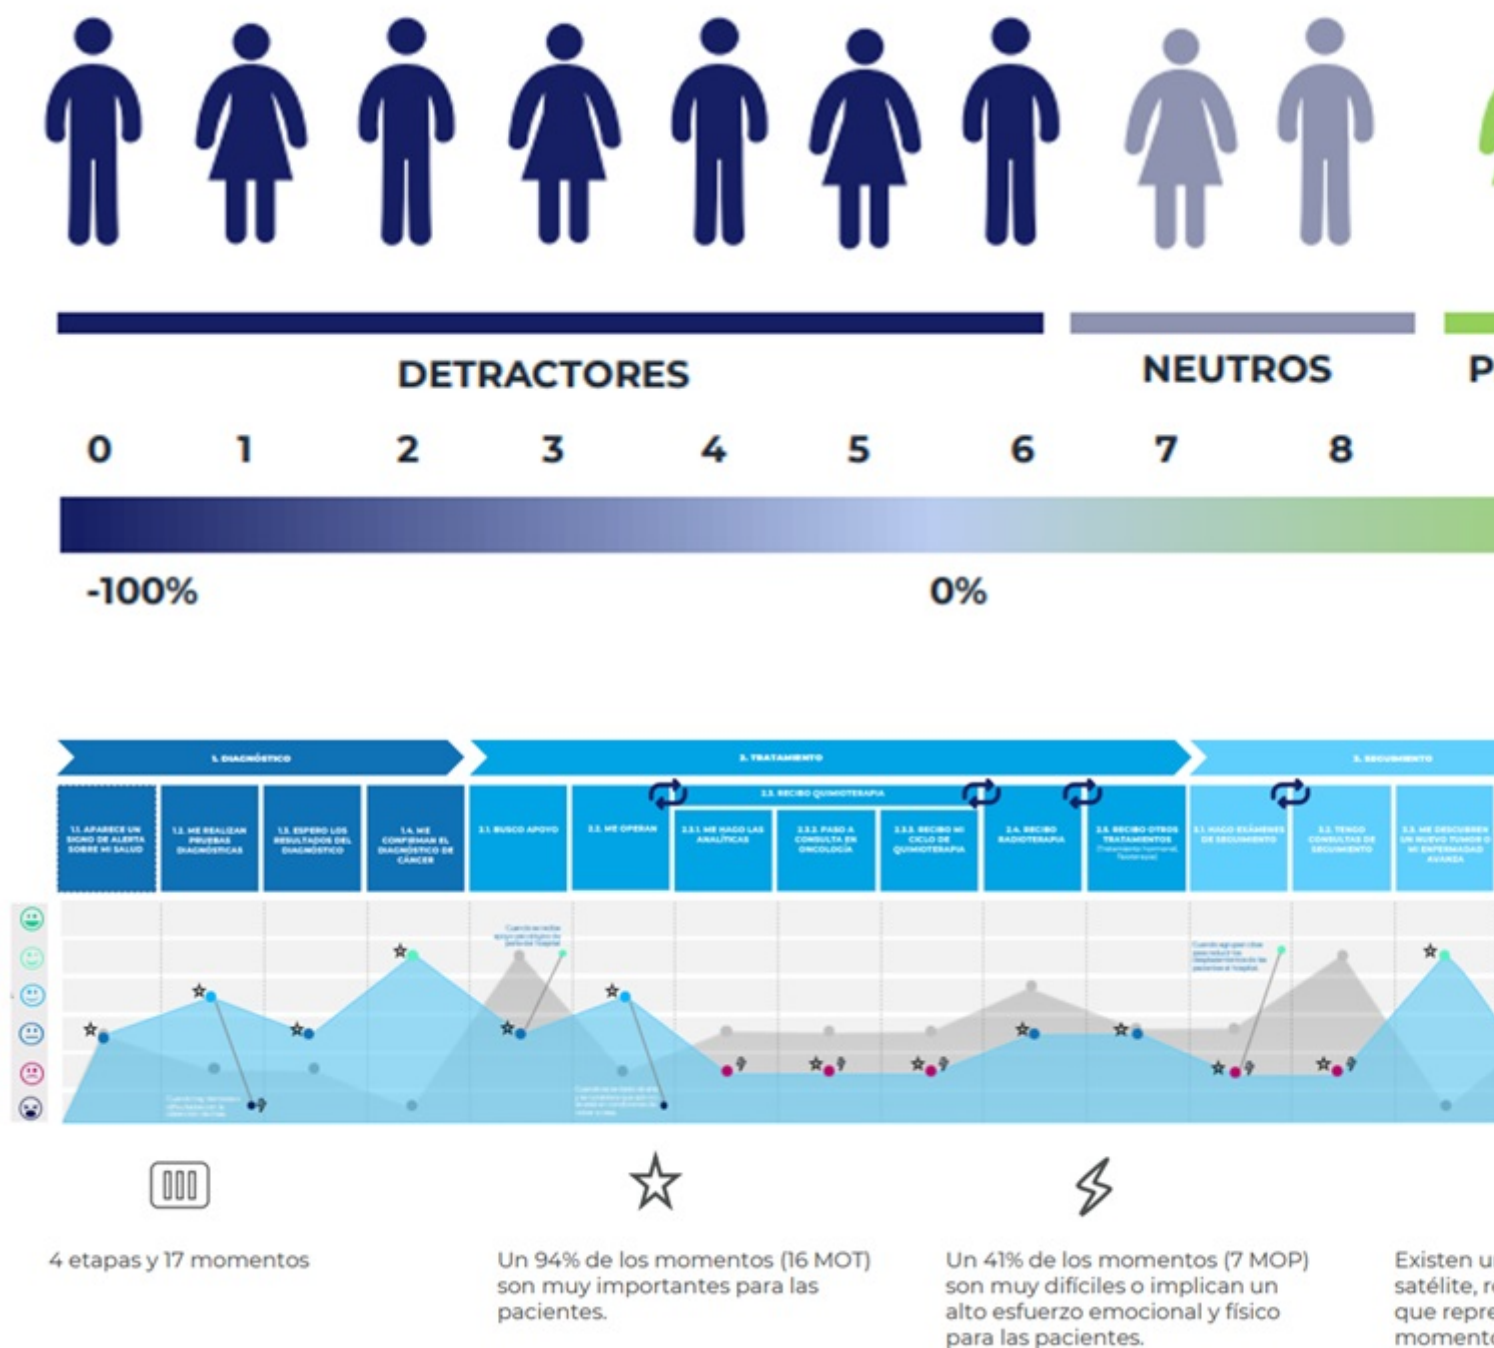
DETRACTORES

NEUTROS

P

0 1 2 3 4 5 6 7 8

-100%

0%

1. DIAGNÓSTICO

2. TRATAMIENTO

3. SEGUIMIENTO

1.1. APARECE UN SIGNO DE ALERTA SOBRE MI SALUD

1.2. ME REALIZAN PRUEBAS DIAGNÓSTICAS

1.3. ESPERO LOS RESULTADOS DEL DIAGNÓSTICO

1.4. ME CONFIRMAN EL DIAGNÓSTICO DE CÁNCER

2.1. BUSCO APOYO

2.2. ME OPERAN

2.3. RECIBO QUIMIOTERAPIA

2.3.1. ME HAGO LAS ANALÍTICAS

2.3.2. PASO A CONSULTA EN ONCOLOGÍA

2.3.3. RECIBO MI CICLO DE QUIMIOTERAPIA

2.4. RECIBO RADIOTERAPIA

2.5. RECIBO OTROS TRATAMIENTOS

3.1. HAGO EXÁMENES DE SEGUIMIENTO

3.2. TENGO CONSULTAS DE SEGUIMIENTO

3.3. ME DESCUBREN UN NUEVO TUMOR O MI ENFERMEDAD AVANZA

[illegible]

4 etapas y 17 momentos

Un 94% de los momentos (16 MOT) son muy importantes para las pacientes.

Un 41% de los momentos (7 MOP) son muy difíciles o implican un alto esfuerzo emocional y físico para las pacientes.

Existen u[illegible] satélite, r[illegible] que repre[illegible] moment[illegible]